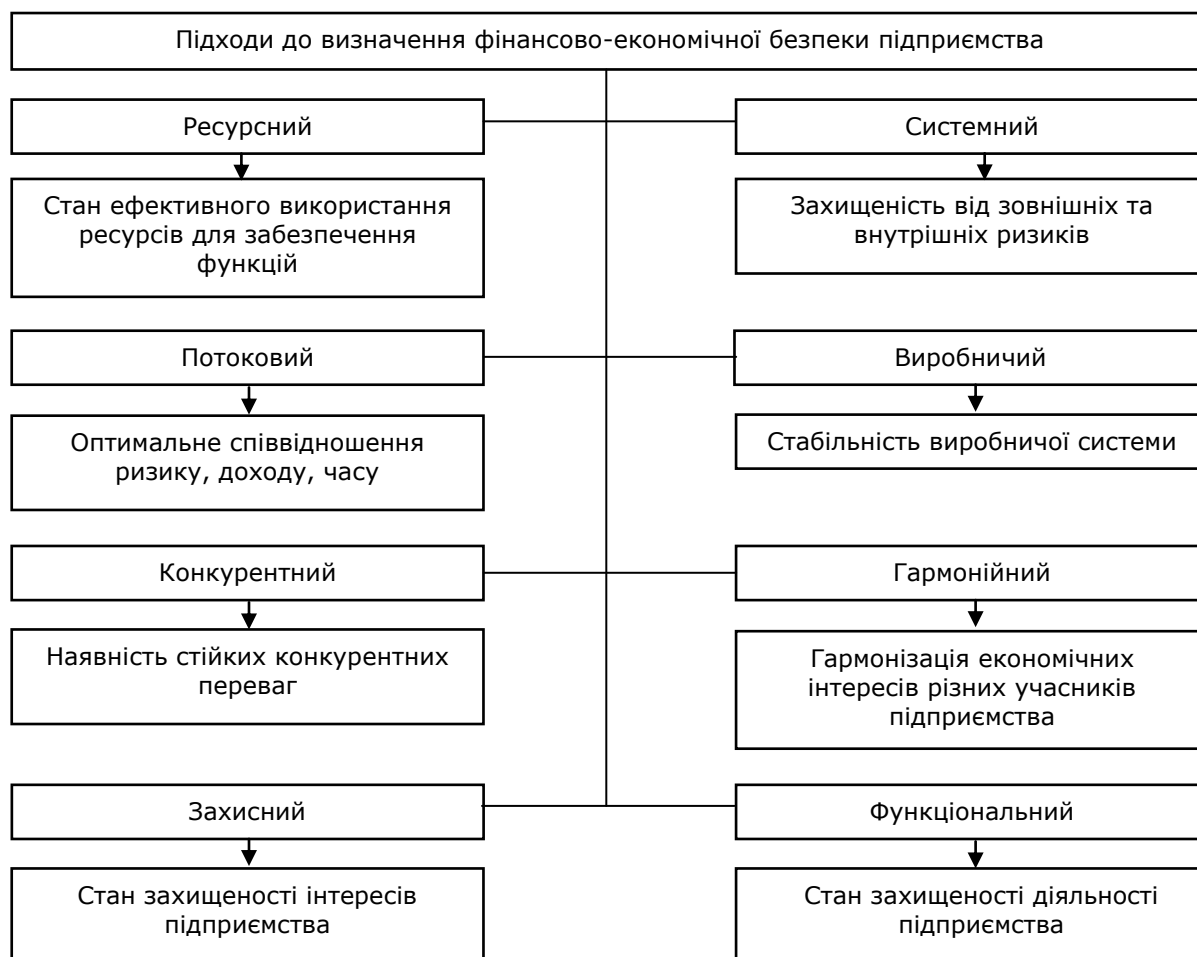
Підходи до визначення фінансово-економічної безпеки підприємства

Ресурсний

Стан ефективного використання ресурсів для забезпечення функцій

Системний

Захищеність від зовнішніх та внутрішніх ризиків

Потоковий

Оптимальне співвідношення ризику, доходу, часу

Виробничий

Стабільність виробничої системи

Конкурентний

Наявність стійких конкурентних переваг

Гармонійний

Гармонізація економічних інтересів різних учасників підприємства

Захисний

Стан захищеності інтересів підприємства

Функціональний

Стан захищеності діяльності підприємства